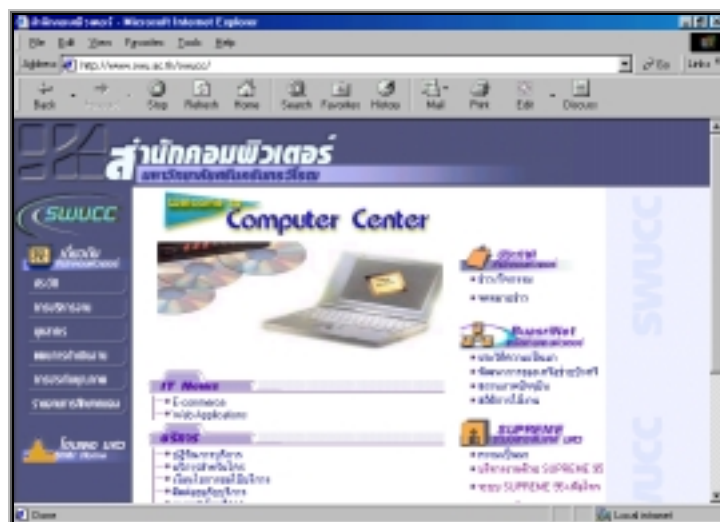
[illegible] - Microsoft Internet Explorer

File Edit View Favorites Tools Help

Address http://www.swu.ac.th/swucc/

Go Links

Back Forward Stop Refresh Home Search Favorites History Mail Print Edit Discuss

สำนักคอมพิวเตอร์

มหาวิทยาลัยศรีนครินทรวิโรฒ

SWUCC

Welcome to

Computer Center

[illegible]

IT News

E-commerce

Web Application

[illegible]

SuperNet

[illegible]

SUPREME

SUPREME 55

SUPREME 55

SWUCC

SWUCC

Done

Local intranet